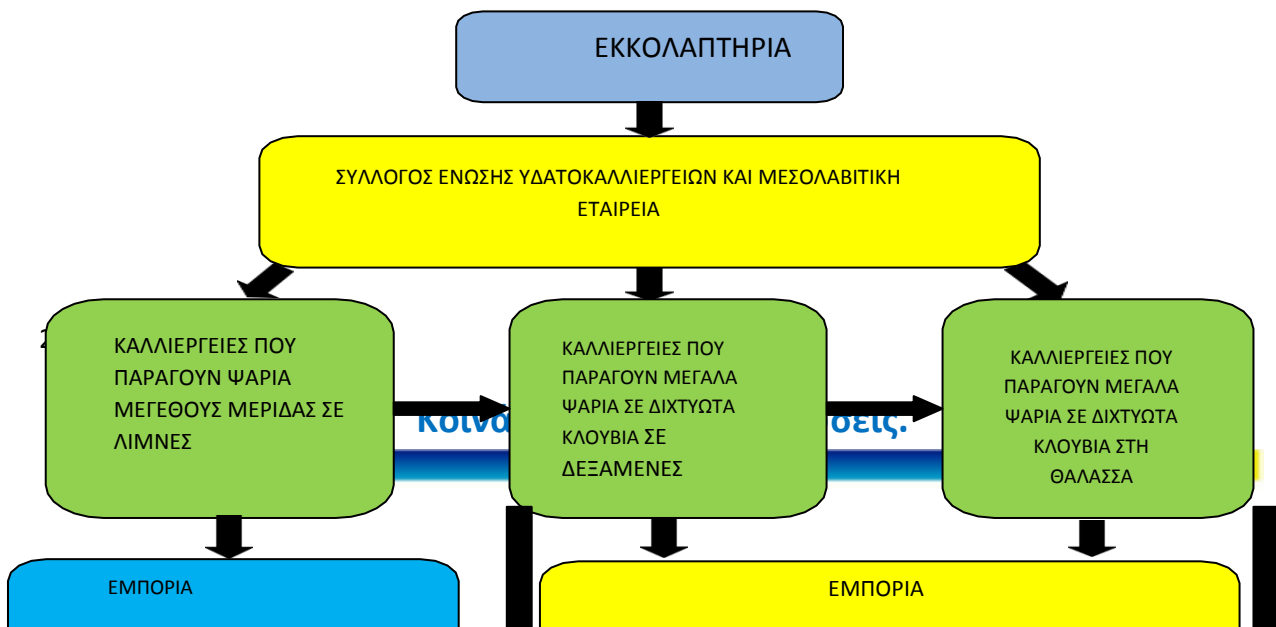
ΕΚΚΟΛΑΠΤΗΡΙΑ

ΣΥΛΛΟΓΟΣ ΕΝΩΣΗΣ ΥΔΑΤΟΚΑΛΛΙΕΡΓΕΙΩΝ ΚΑΙ ΜΕΣΟΛΑΒΙΤΙΚΗ ΕΤΑΙΡΕΙΑ

ΚΑΛΛΙΕΡΓΕΙΕΣ ΠΟΥ ΠΑΡΑΓΟΥΝ ΨΑΡΙΑ ΜΕΓΕΘΟΥΣ ΜΕΡΙΔΑΣ ΣΕ ΛΙΜΝΕΣ

Κοινά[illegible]σεις.

ΚΑΛΛΙΕΡΓΕΙΕΣ ΠΟΥ ΠΑΡΑΓΟΥΝ ΜΕΓΑΛΑ ΨΑΡΙΑ ΣΕ ΔΙΧΤΥΩΤΑ ΚΛΟΥΒΙΑ ΣΕ ΔΕΞΑΜΕΝΕΣ

ΚΑΛΛΙΕΡΓΕΙΕΣ ΠΟΥ ΠΑΡΑΓΟΥΝ ΜΕΓΑΛΑ ΨΑΡΙΑ ΣΕ ΔΙΧΤΥΩΤΑ ΚΛΟΥΒΙΑ ΣΤΗ ΘΑΛΑΣΣΑ

ΕΜΠΟΡΙΑ

ΕΜΠΟΡΙΑ